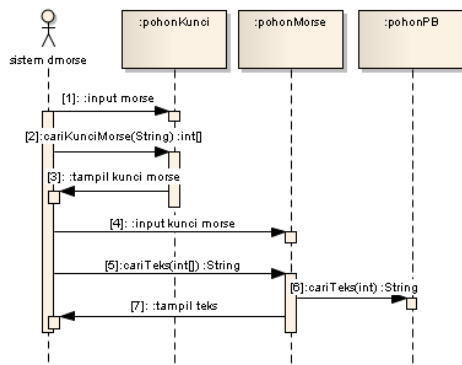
sistem dmorse

:pohonKunci

:pohonMorse

:pohonPB

[1]: :input morse

[2]:cariKunciMorse(String) :int[]

[3]: :tampil kunci morse

[4]: :input kunci morse

[5]:cariTeks(int[]) :String

[6]:cariTeks(int) :String

[7]: :tampil teks